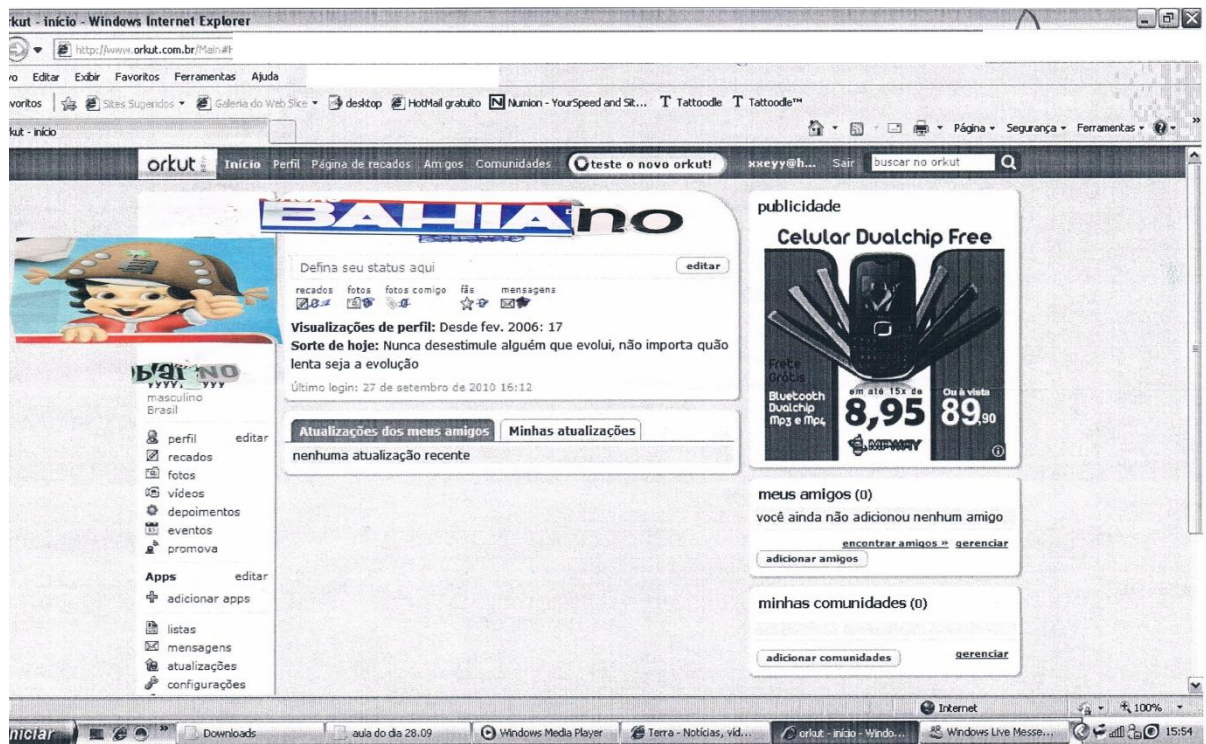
rkut - início - Windows Internet Explorer

http://www.orkut.com.br/Main#

vo Editar Exibir Favoritos Ferramentas Ajuda

avoritos Sites Sugeridos Galeria do Web Slice desktop HotMail gratuito Numion - YourSpeed and Sit... Tattoodle Tattoodle™

rkut - início

Página Segurança Ferramentas

orkut Início Perfil Página de recados Amigos Comunidades teste o novo orkut! xxeyy@h... Sair buscar no orkut

BAHIAno

Defina seu status aqui editar

recados fotos fotos comigo fãs mensagens

**Visualizações de perfil:** Desde fev. 2006: 17

**Sorte de hoje:** Nunca desestimule alguém que evolui, não importa quão lenta seja a evolução

Último login: 27 de setembro de 2010 16:12

Atualizações dos meus amigos Minhas atualizações

nenhuma atualização recente

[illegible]
masculino
Brasil

perfil editar
recados
fotos
vídeos
depoimentos
eventos
promova

Apps editar
adicionar apps

listas
mensagens
atualizações
configurações

publicidade

Celular Dualchip Free

Frete Grátis
Bluetooth Dualchip Mp3 e Mp4
em até 15x de 8,95
Ou à vista 89,90
MPWAY

meus amigos (0)
você ainda não adicionou nenhum amigo
encontrar amigos » gerenciar
adicionar amigos

minhas comunidades (0)
adicionar comunidades gerenciar

Internet 100%

iniciar Downloads aula do dia 28.09 Windows Media Player Terra - Notícias, vid... orkut - início - Windo... Windows Live Messe... 15:54